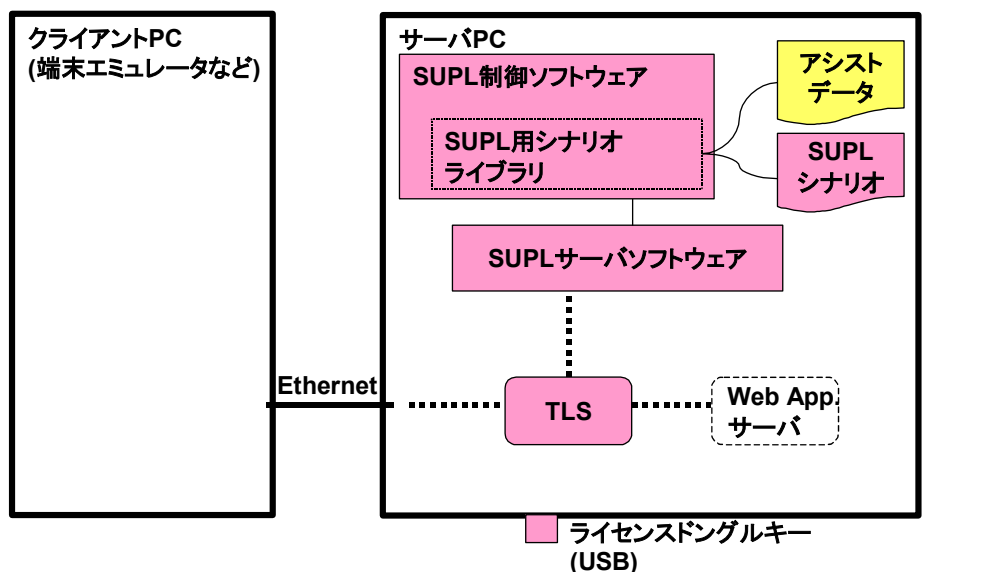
クライアントPC
(端末エミュレータなど)

サーバPC

SUPL制御ソフトウェア

SUPL用シナリオ
ライブラリ

アシスト
データ

SUPL
シナリオ

SUPLサーバソフトウェア

Ethernet

TLS

Web App.
サーバ

ライセンスドングルキー
(USB)